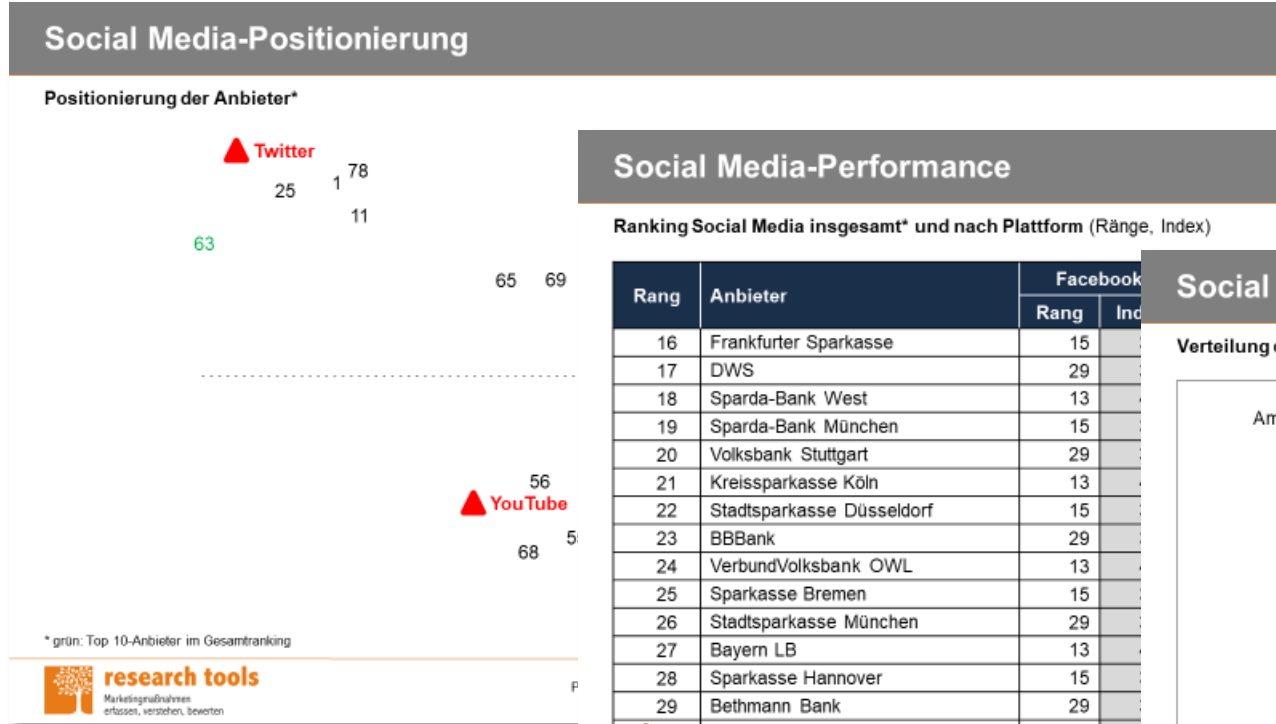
Social Media-Positionierung

Positionierung der Anbieter*

Twitter
25 1 78
11
63
65 69

56
YouTube
68 5

* grün: Top 10-Anbieter im Gesamtranking

research tools
Marketingmaßnahmen erfassen, verstehen, bewerten

Social Media-Performance

Ranking Social Media insgesamt* und nach Plattform (Ränge, Index)

| Rang | Anbieter | Facebook Rang | Ind |
|---|---|---|---|
| 16 | Frankfurter Sparkasse | 15 | |
| 17 | DWS | 29 | |
| 18 | Sparda-Bank West | 13 | |
| 19 | Sparda-Bank München | 15 | |
| 20 | Volksbank Stuttgart | 29 | |
| 21 | Kreissparkasse Köln | 13 | |
| 22 | Stadtsparkasse Düsseldorf | 15 | |
| 23 | BBBank | 29 | |
| 24 | VerbundVolksbank OWL | 13 | |
| 25 | Sparkasse Bremen | 15 | |
| 26 | Stadtsparkasse München | 29 | |
| 27 | Bayern LB | 13 | |
| 28 | Sparkasse Hannover | 15 | |
| 29 | Bethmann Bank | 29 | |

Social

Verteilung

Am